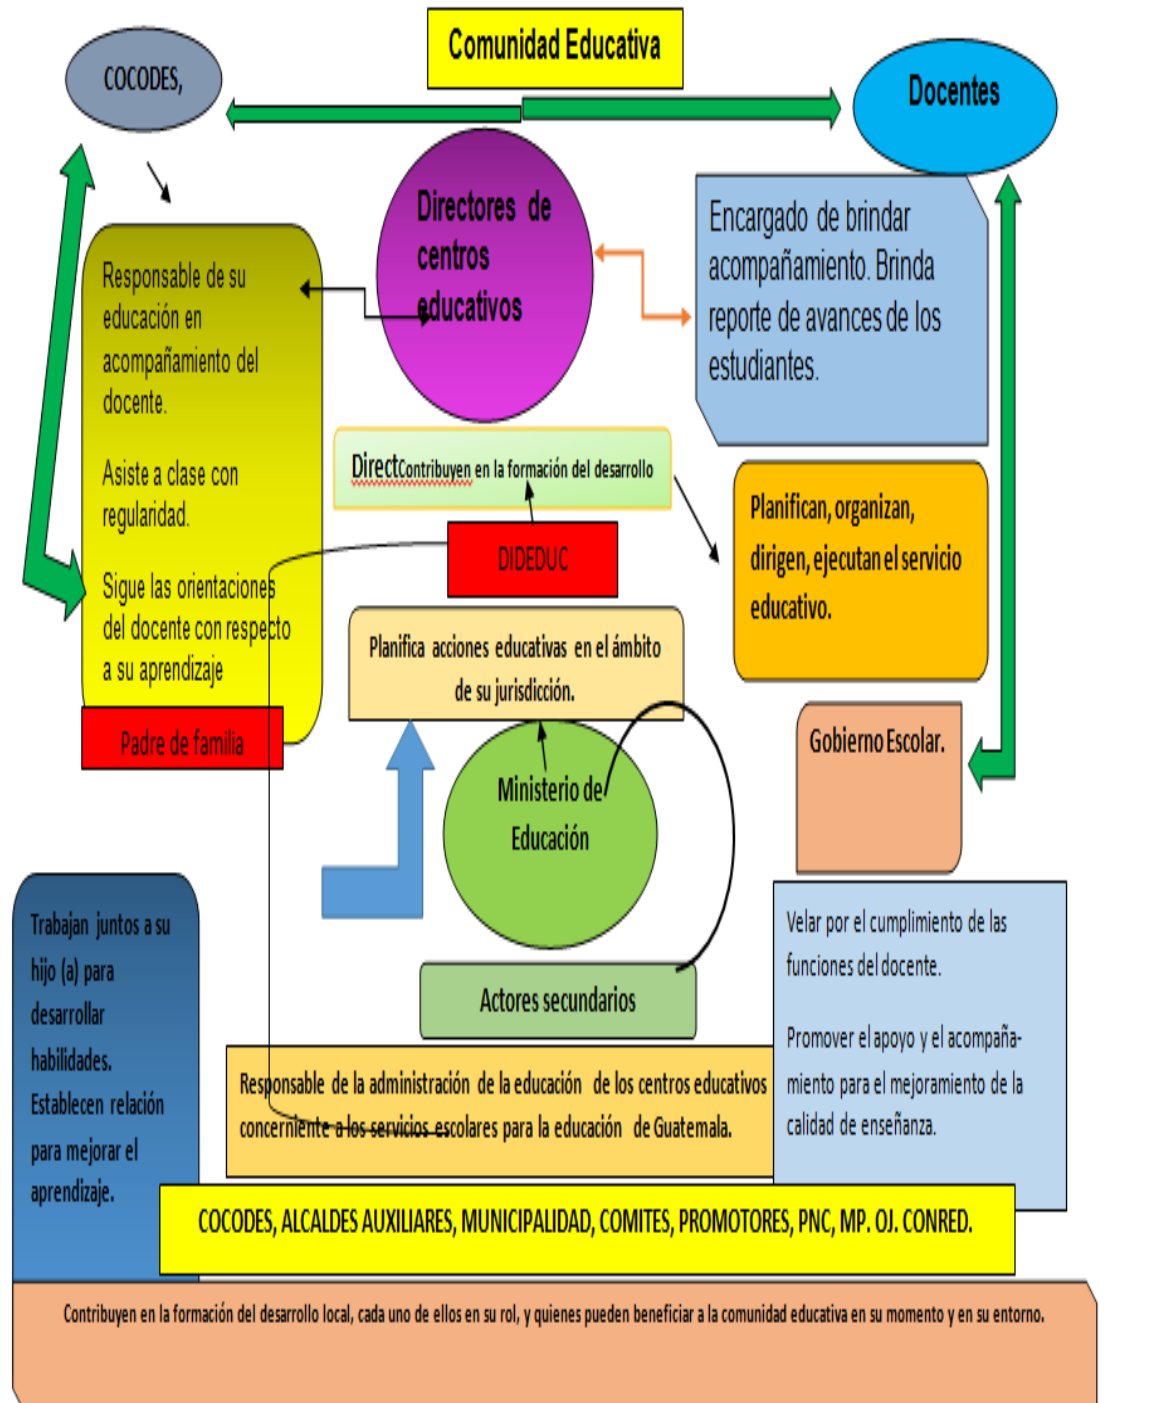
Comunidad Educativa

COCODES,

Docentes

Directores de centros educativos

Encargado de brindar acompañamiento. Brinda reporte de avances de los estudiantes.

Responsable de su educación en acompañamiento del docente.

Asiste a clase con regularidad.

Sigue las orientaciones del docente con respecto a su aprendizaje

Padre de familia

DirectContribuyen en la formación del desarrollo

DIDEDUC

Planifican, organizan, dirigen, ejecutan el servicio educativo.

Planifica acciones educativas en el ámbito de su jurisdicción.

Gobierno Escolar.

Ministerio de Educación

Actores secundarios

Trabajan juntos a su hijo (a) para desarrollar habilidades. Establecen relación para mejorar el aprendizaje.

Velar por el cumplimiento de las funciones del docente.

Promover el apoyo y el acompañamiento para el mejoramiento de la calidad de enseñanza.

Responsable de la administración de la educación de los centros educativos concerniente a los servicios escolares para la educación de Guatemala.

COCODES, ALCALDES AUXILIARES, MUNICIPALIDAD, COMITES, PROMOTORES, PNC, MP. OJ. CONRED.

Contribuyen en la formación del desarrollo local, cada uno de ellos en su rol, y quienes pueden beneficiar a la comunidad educativa en su momento y en su entorno.